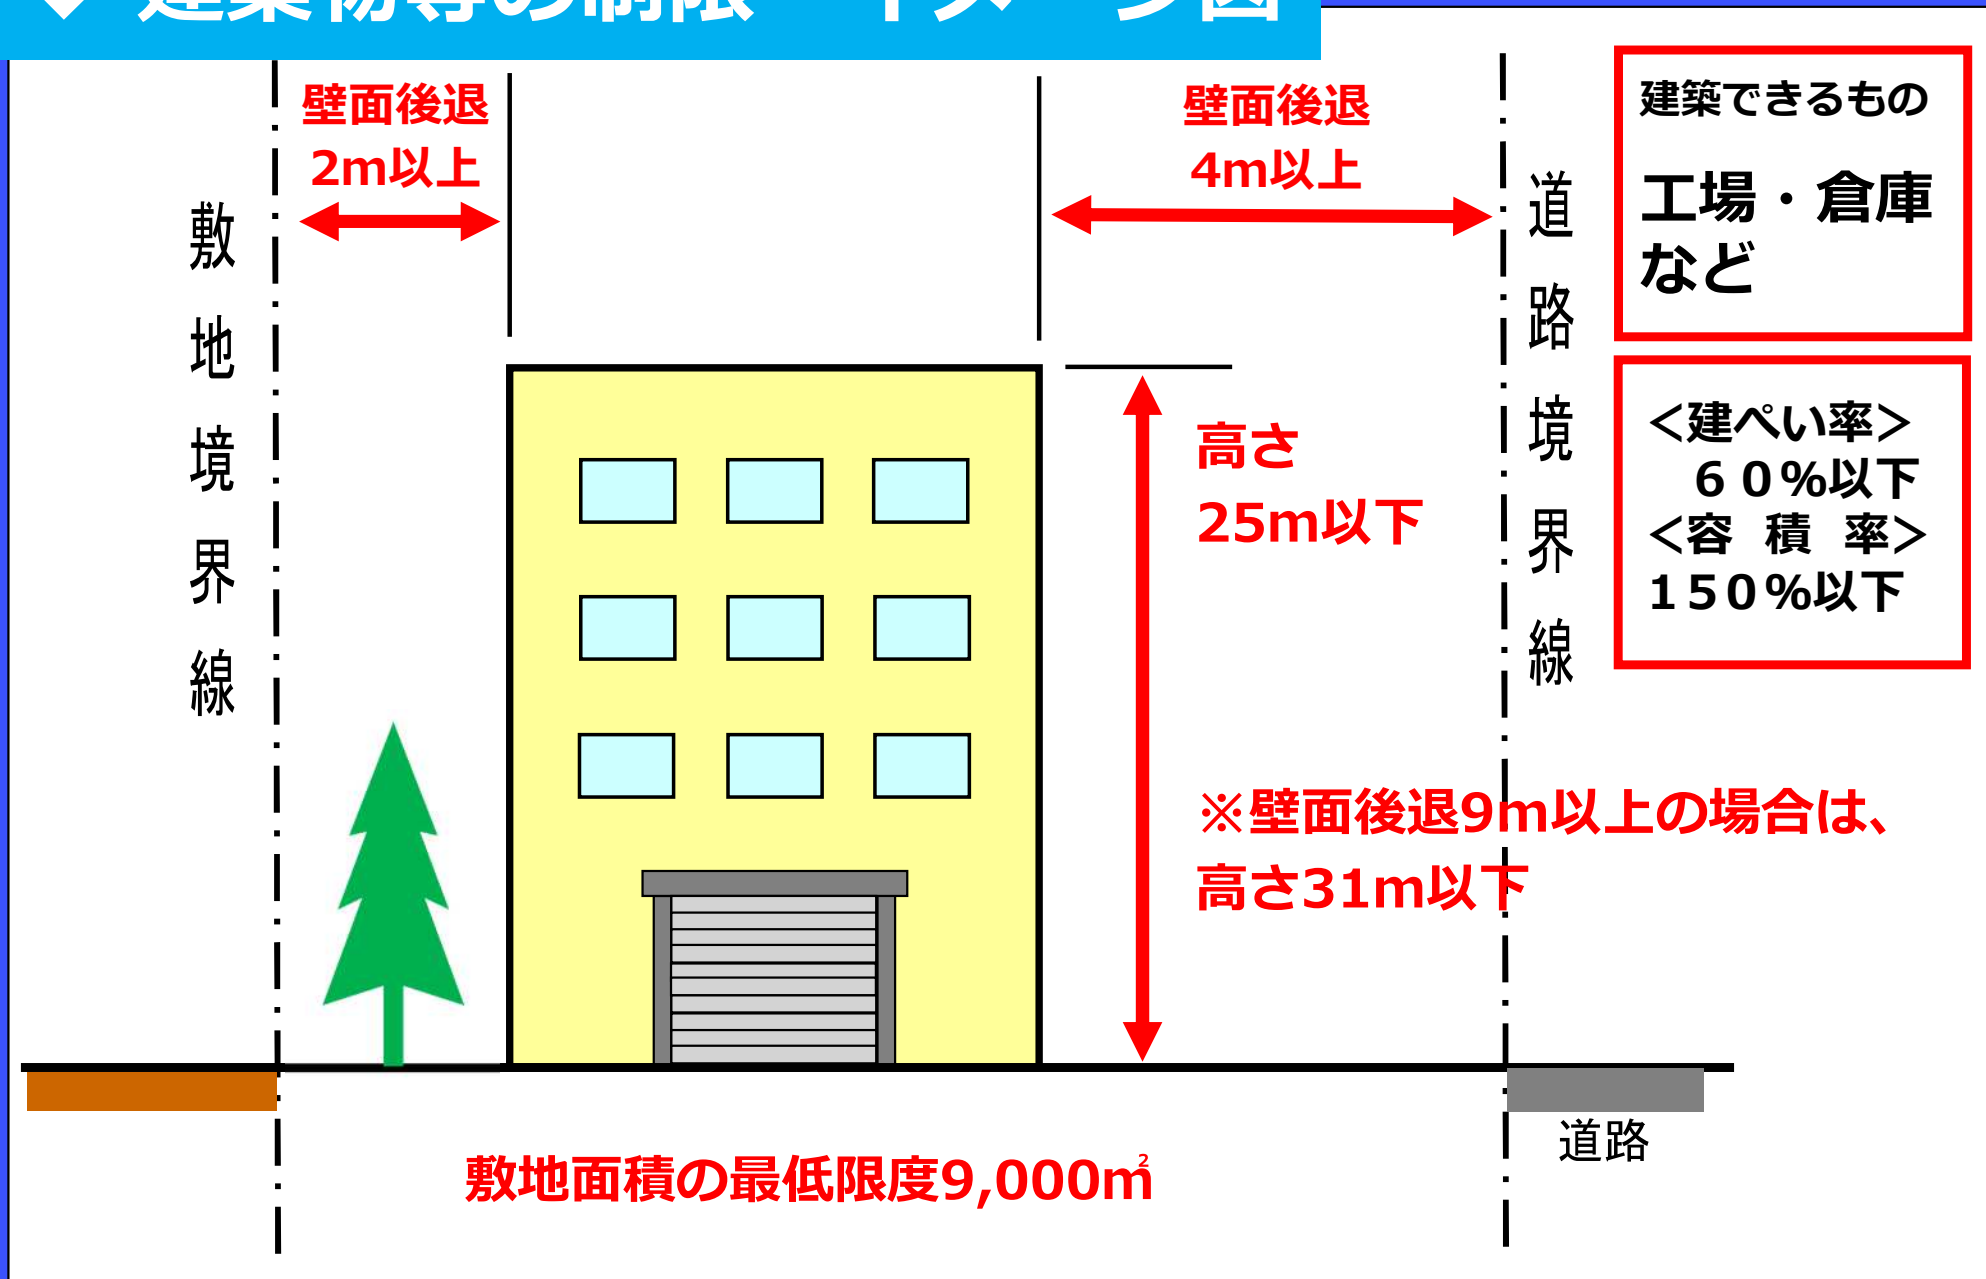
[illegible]

壁面後退
2m以上

壁面後退
4m以上

敷地境界線

道路境界線

建築できるもの

工場・倉庫など

<建ぺい率>
60%以下
<容積率>
150%以下

高さ
25m以下

※壁面後退9m以上の場合は、高さ31m以下

道路

敷地面積の最低限度9,000㎡